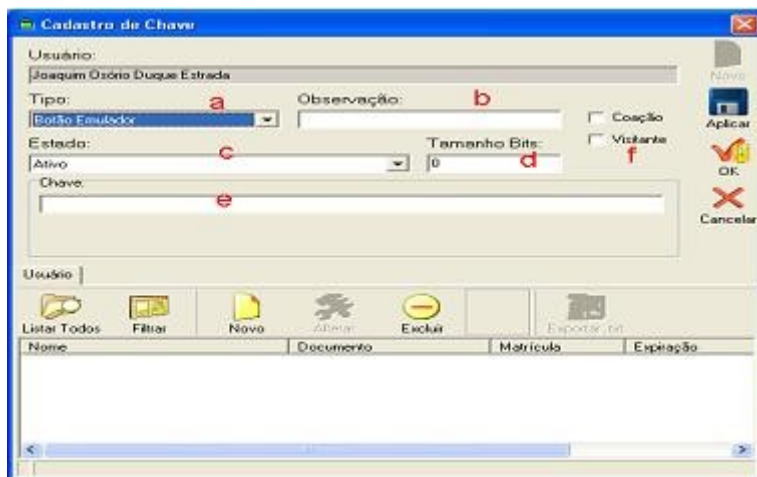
Cadastro de Chave

Usuário:
Joaquim Osório Duque Estrada

Tipo: a
Botão Emulador

Observação: b

Coação
Visitante f

Estado: c
Ativo

Tamanho Bits: d
0

Chave: e

Novo
Aplicar
OK
Cancelar

Usuário

Listar Todos
Filtrar
Novo
Alterar
Excluir
Exportar txt

| Nome | Documento | Matrícula | Expiração |
|---|---|---|---|